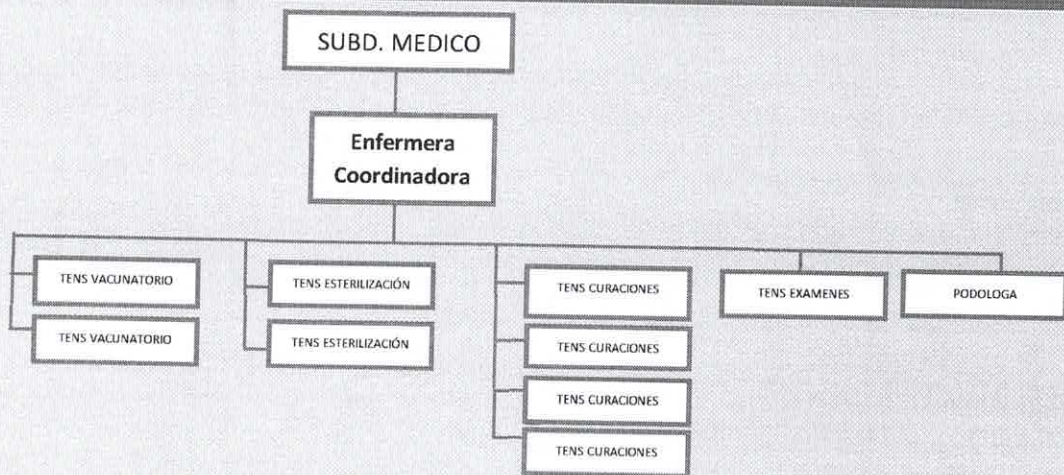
SUBD. MEDICO

Enfermera Coordinadora

TENS VACUNATORIO

TENS VACUNATORIO

TENS ESTERILIZACIÓN

TENS ESTERILIZACIÓN

TENS CURACIONES

TENS CURACIONES

TENS CURACIONES

TENS CURACIONES

TENS EXAMENES

PODOLOGA